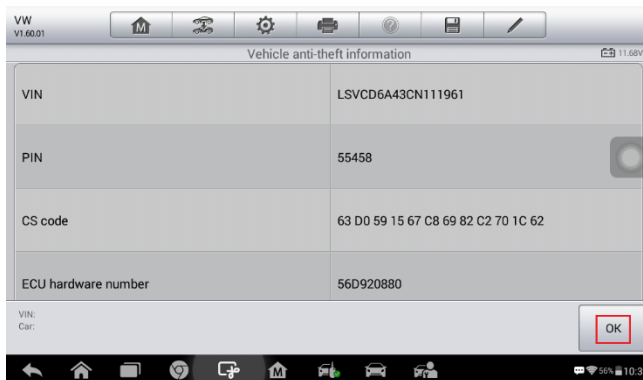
VW
V1.60.01

Vehicle anti-theft information

11.68V

| | |
|---|---|
| VIN | LSVCD6A43CN111961 |
| PIN | 55458 |
| CS code | 63 D0 59 15 67 C8 69 82 C2 70 1C 62 |
| ECU hardware number | 56D920880 |

VIN:
Car:

OK

56% 10:3